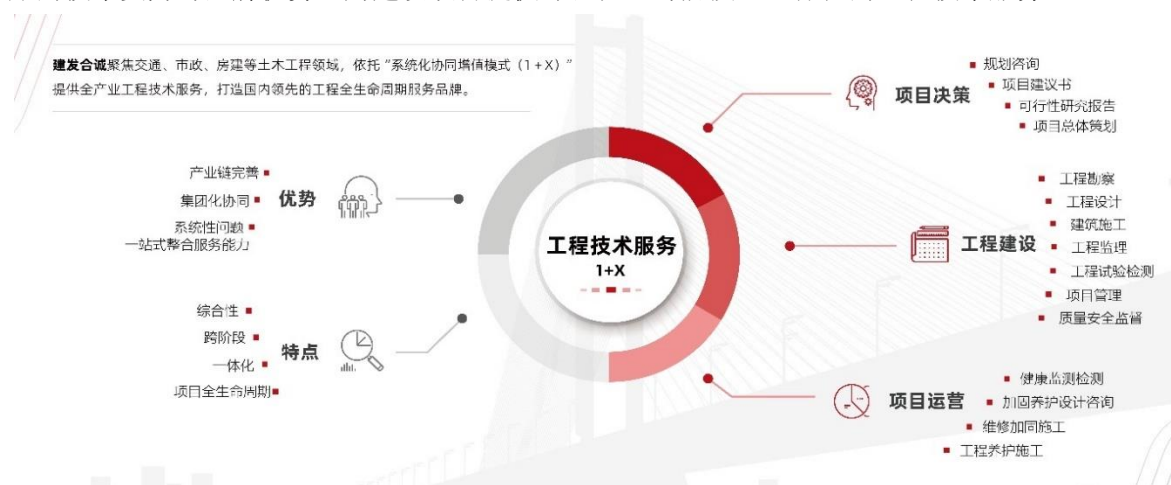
建发合诚聚焦交通、市政、房建等土木工程领域，依托“系统化协同增值模式（1+X）”提供全产业工程技术服务，打造国内领先的工程全生命周期服务品牌。

项目决策
规划咨询
项目建议书
可行性研究报告
项目总体策划

优势
产业链完善
集团化协同
系统性问题
一站式整合服务能力

工程技术服务
1+X

工程建设
工程勘察
工程设计
建筑施工
工程监理
工程试验检测
项目管理
质量安全监督

特点
综合性
跨阶段
一体化
项目全生命周期

项目运营
健康监测检测
加固养护设计咨询
维修加固施工
工程养护施工